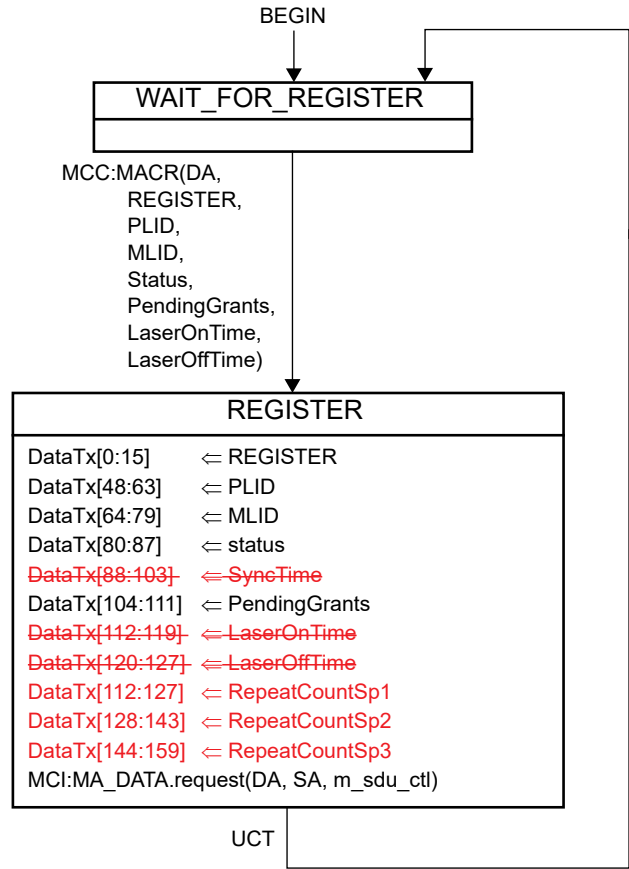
BEGIN

WAIT_FOR_REGISTER

MCC:MACR(DA, REGISTER, PLID, MLID, Status, PendingGrants, LaserOnTime, LaserOffTime)

REGISTER

DataTx[0:15] ⇐ REGISTER
DataTx[48:63] ⇐ PLID
DataTx[64:79] ⇐ MLID
DataTx[80:87] ⇐ status
DataTx[88:103] ⇐ SyncTime
DataTx[104:111] ⇐ PendingGrants
DataTx[112:119] ⇐ LaserOnTime
DataTx[120:127] ⇐ LaserOffTime
DataTx[112:127] ⇐ RepeatCountSp1
DataTx[128:143] ⇐ RepeatCountSp2
DataTx[144:159] ⇐ RepeatCountSp3
MCI:MA_DATA.request(DA, SA, m_sdu_ctl)

UCT